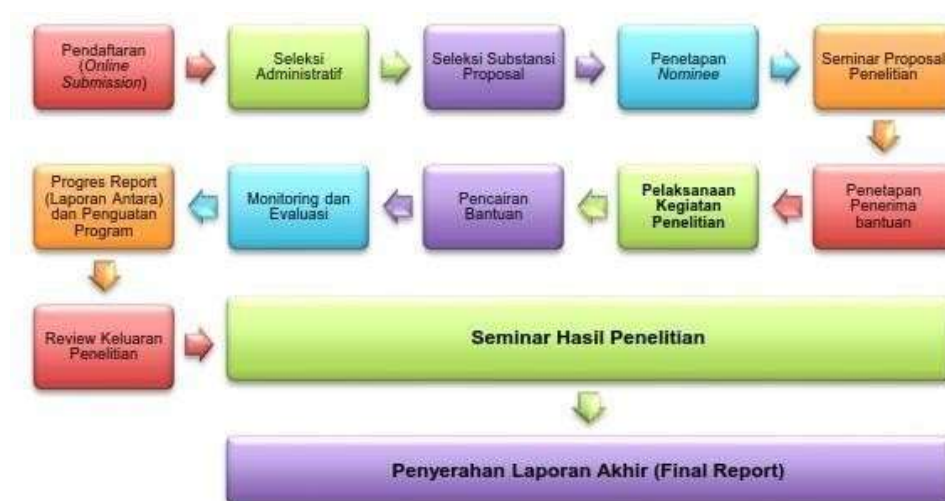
Pendaftaran (Online Submission)

Seleksi Administratif

Seleksi Substansi Proposal

Penetapan Nominee

Seminar Proposal Penelitian

Penetapan Penerima bantuan

Pelaksanaan Kegiatan Penelitian

Pencairan Bantuan

Monitoring dan Evaluasi

Progres Report (Laporan Antara) dan Penguatan Program

Review Keluaran Penelitian

Seminar Hasil Penelitian

Penyerahan Laporan Akhir (Final Report)